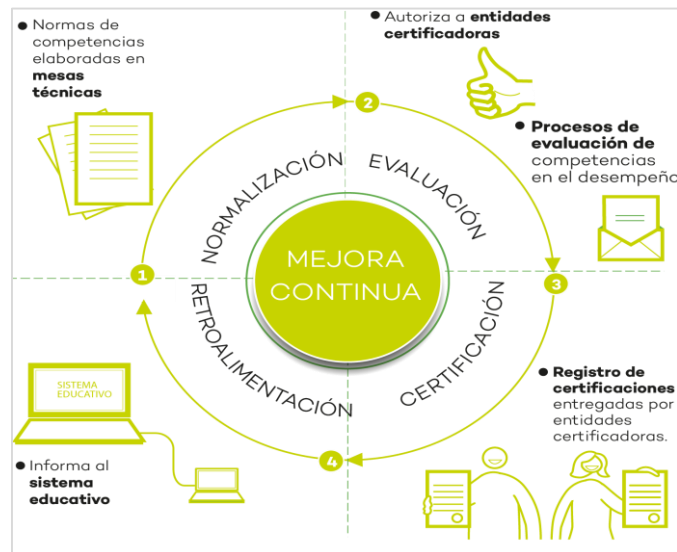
Normas de competencias elaboradas en **mesas técnicas**

Autoriza a **entidades certificadoras**

**Procesos de evaluación de** competencias en el desempeño

2

NORMALIZACIÓN

EVALUACIÓN

MEJORA CONTINUA

1

3

RETROALIMENTACIÓN

CERTIFICACIÓN

SISTEMA EDUCATIVO

**Registro de certificaciones** entregadas por entidades certificadoras.

Informa al **sistema educativo**

4